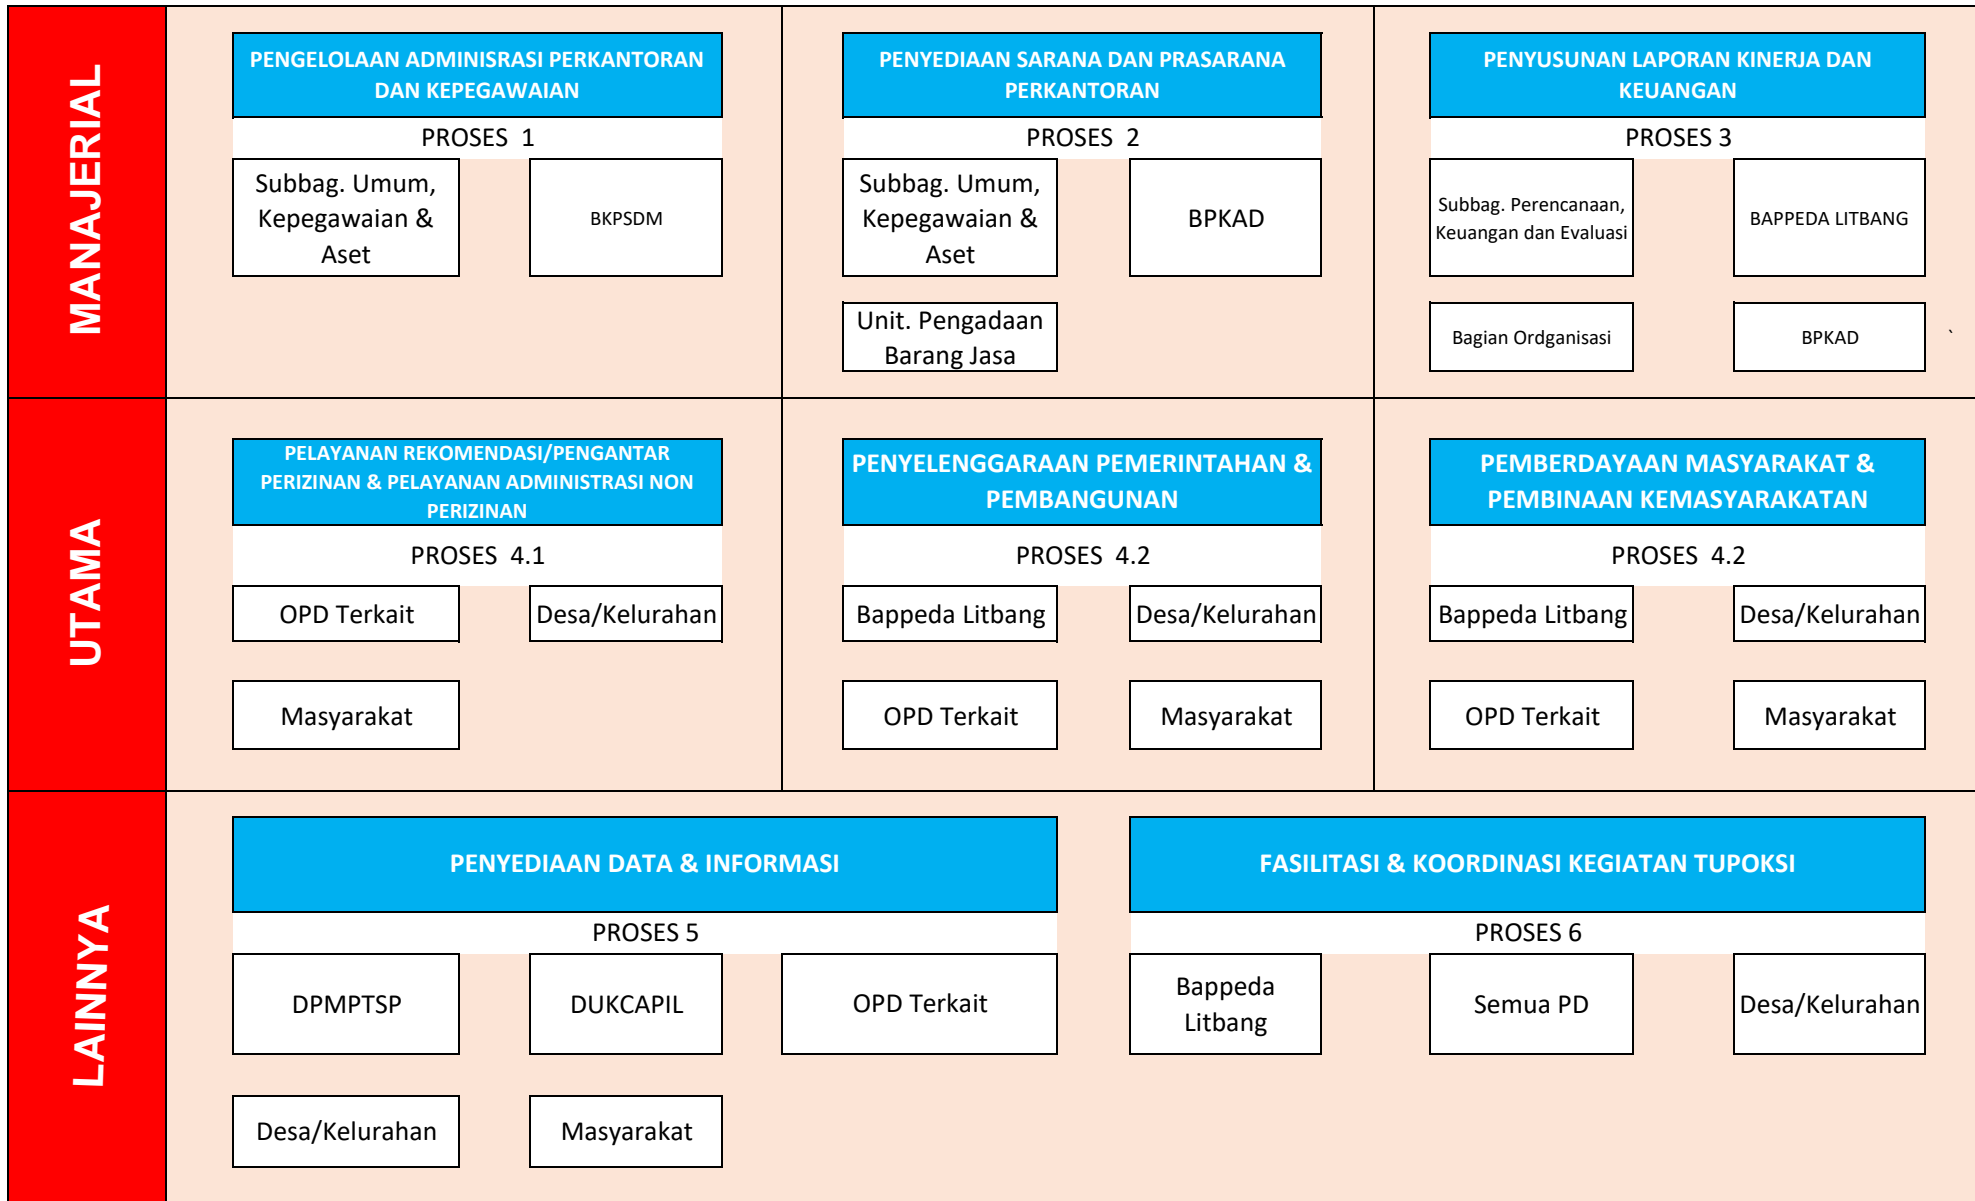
MANAJERIAL

PENGELOLAAN ADMINISRASI PERKANTORAN DAN KEPEGAWAIAN

PROSES 1

Subbag. Umum, Kepegawaian & Aset

BKPSDM

PENYEDIAAN SARANA DAN PRASARANA PERKANTORAN

PROSES 2

Subbag. Umum, Kepegawaian & Aset

BPKAD

Unit. Pengadaan Barang Jasa

PENYUSUNAN LAPORAN KINERJA DAN KEUANGAN

PROSES 3

Subbag. Perencanaan, Keuangan dan Evaluasi

BAPPEDA LITBANG

Bagian Ordganisasi

BPKAD

UTAMA

PELAYANAN REKOMENDASI/PENGANTAR PERIZINAN & PELAYANAN ADMINISTRASI NON PERIZINAN

PROSES 4.1

OPD Terkait

Desa/Kelurahan

Masyarakat

PENYELENGGARAAN PEMERINTAHAN & PEMBANGUNAN

PROSES 4.2

Bappeda Litbang

Desa/Kelurahan

OPD Terkait

Masyarakat

PEMBERDAYAAN MASYARAKAT & PEMBINAAN KEMASYARAKATAN

PROSES 4.2

Bappeda Litbang

Desa/Kelurahan

OPD Terkait

Masyarakat

LAINNYA

PENYEDIAAN DATA & INFORMASI

PROSES 5

DPMPTSP

DUKCAPIL

OPD Terkait

Desa/Kelurahan

Masyarakat

FASILITASI & KOORDINASI KEGIATAN TUPOKSI

PROSES 6

Bappeda Litbang

Semua PD

Desa/Kelurahan